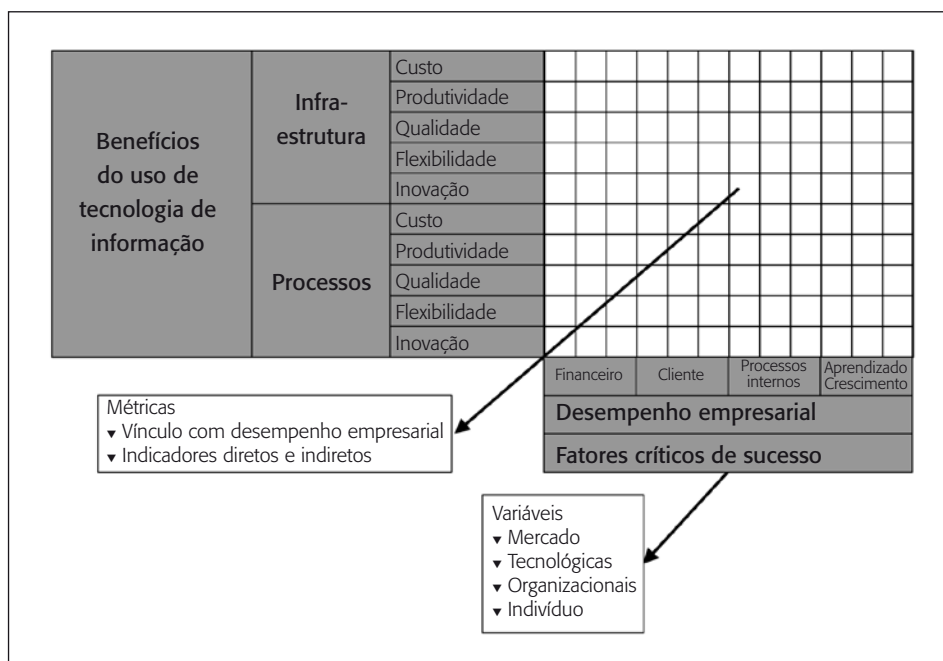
Benefícios do uso de tecnologia de informação

Infra-estrutura

Custo
Produtividade
Qualidade
Flexibilidade
Inovação

Processos

Custo
Produtividade
Qualidade
Flexibilidade
Inovação

Financeiro
Cliente
Processos internos
Aprendizado Crescimento

Desempenho empresarial

Fatores críticos de sucesso

Métricas
▾ Vínculo com desempenho empresarial
▾ Indicadores diretos e indiretos

Variáveis
▾ Mercado
▾ Tecnológicas
▾ Organizacionais
▾ Indivíduo